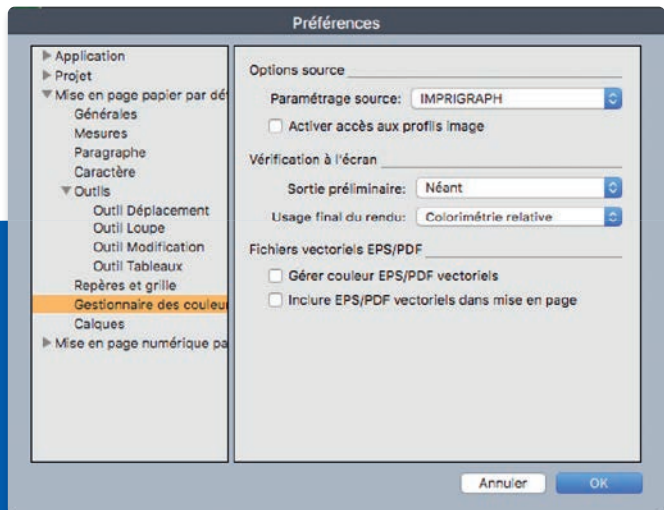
Préférences

Application
Projet
Mise en page papier par dé
Générales
Mesures
Paragraphe
Caractère
Outils
Outil Déplacement
Outil Loupe
Outil Modification
Outil Tableaux
Repères et grille
Gestionnaire des couleu
Calques
Mise en page numérique pa

Options source
Paramétrage source: IMPRIGRAPH
Activer accès aux profils image

Vérification à l'écran
Sortie préliminaire: Néant
Usage final du rendu: Colorimétrie relative

Fichiers vectoriels EPS/PDF
Gérer couleur EPS/PDF vectoriels
Inclure EPS/PDF vectoriels dans mise en page

Annuler
OK